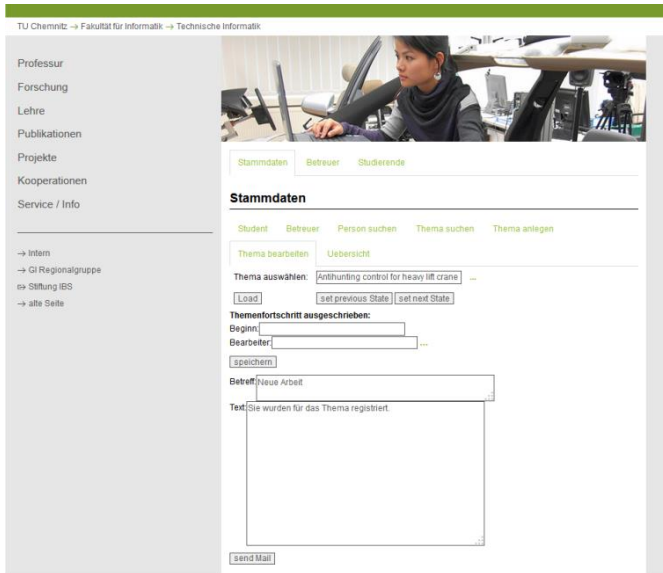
TU Chemnitz → Fakultät für Informatik → Technische Informatik

Professur
Forschung
Lehre
Publikationen
Projekte
Kooperationen
Service / Info

→ Intern
→ GI Regionalgruppe
⇨ Stiftung IBS
→ alte Seite

Stammdaten Betreuer Studierende

Stammdaten

Student Betreuer Person suchen Thema suchen Thema anlegen
Thema bearbeiten Uebersicht

Thema auswählen: Antihunting control for heavy lift crane ...

Load set previous State set next State

Themenfortschritt ausgeschrieben:
Beginn:
Bearbeiter: ...

speichern

Betreff: Neue Arbeit

Text: Sie wurden für das Thema registriert.

send Mail